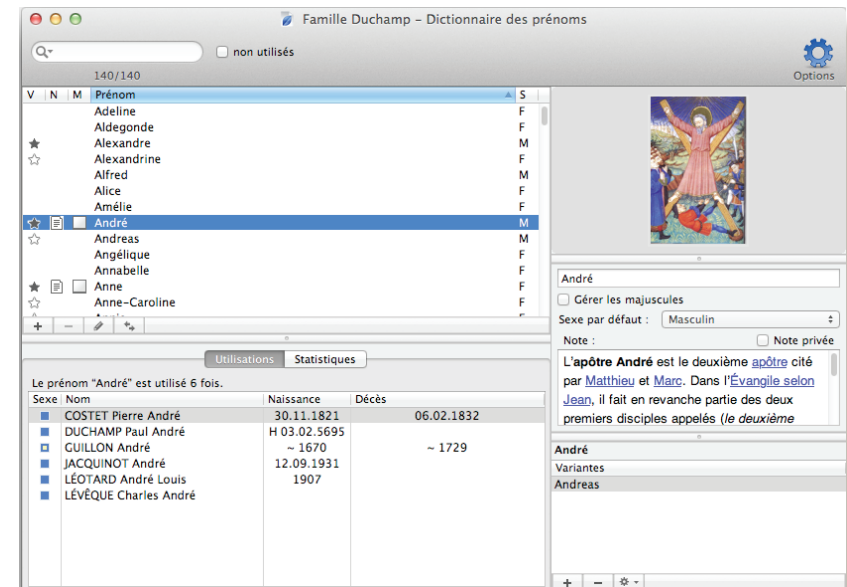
Famille Duchamp – Dictionnaire des prénoms

non utilisés

Options

140/140

| V | N | M | Prénom | S |
|---|---|---|---|---|
| | | | Adeline | F |
| | | | Aldegonde | F |
| ★ | | | Alexandre | M |
| ☆ | | | Alexandrine | F |
| | | | Alfred | M |
| | | | Alice | F |
| | | | Amélie | F |
| ☆ | | | André | M |
| ☆ | | | Andreas | M |
| | | | Angélique | F |
| | | | Annabelle | F |
| ★ | | | Anne | F |
| ☆ | | | Anne-Caroline | F |

+ −

Utilisations Statistiques

Le prénom "André" est utilisé 6 fois.

| Sexe | Nom | Naissance | Décès |
|---|---|---|---|
| ■ | COSTET Pierre André | 30.11.1821 | 06.02.1832 |
| ■ | DUCHAMP Paul André | H 03.02.5695 | |
| □ | GUILLON André | ~ 1670 | ~ 1729 |
| ■ | JACQUINOT André | 12.09.1931 | |
| ■ | LÉOTARD André Louis | 1907 | |
| ■ | LÉVÊQUE Charles André | | |

André

Gérer les majuscules

Sexe par défaut : Masculin

Note : Note privée

L'apôtre André est le deuxième apôtre cité par Matthieu et Marc. Dans l'Évangile selon Jean, il fait en revanche partie des deux premiers disciples appelés (le deuxième

André
Variantes
Andreas

+ −